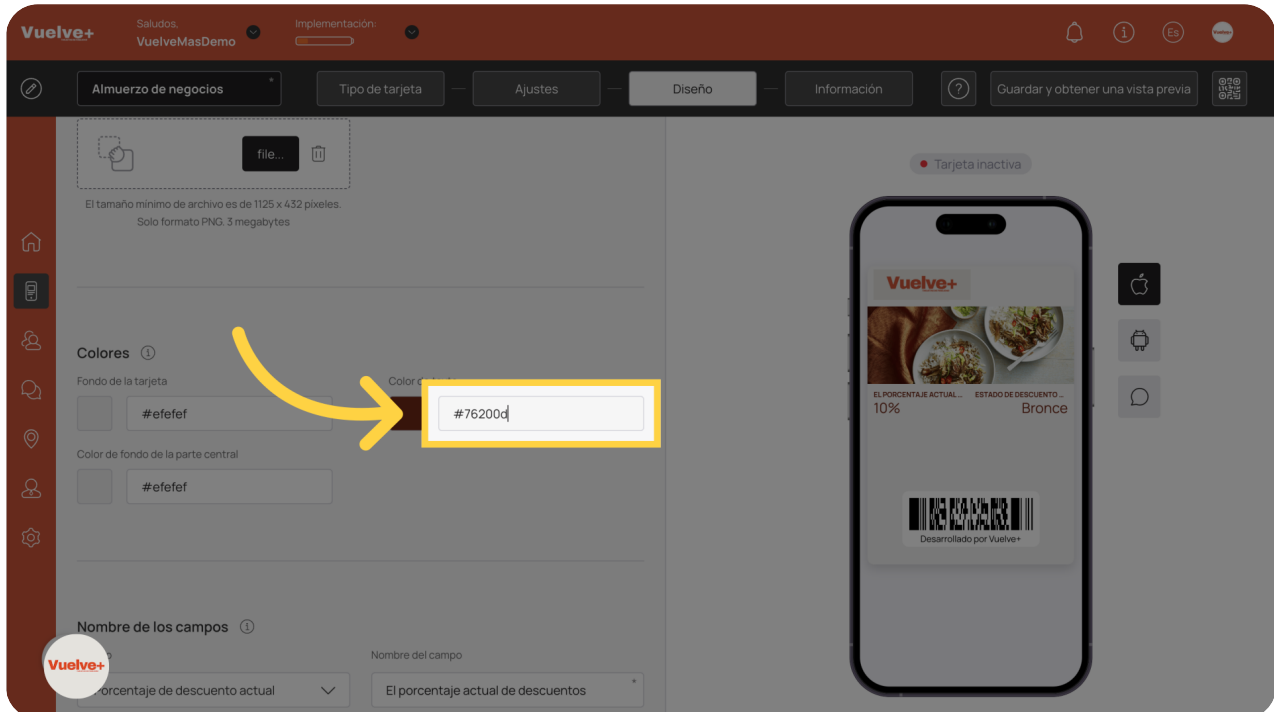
Vuelve+

Saludos,
VuelveMasDemo

Implementación:

Es

Almuerzo de negocios

Tipo de tarjeta

Ajustes

Diseño

Información

?

Guardar y obtener una vista previa

file...

El tamaño mínimo de archivo es de 1125 x 432 píxeles.
Solo formato PNG. 3 megabytes

Colores

Fondo de la tarjeta

#efefef

Color d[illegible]

#76200d

Color de fondo de la parte central

#efefef

Nombre de los campos

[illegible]

Nombre del campo

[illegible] porcentaje de descuento actual

El porcentaje actual de descuentos

Vuelve+

Tarjeta inactiva

Vuelve+

EL PORCENTAJE ACTUAL ...
10%

ESTADO DE DESCUENTO ...
Bronce

Desarrollado por Vuelve+